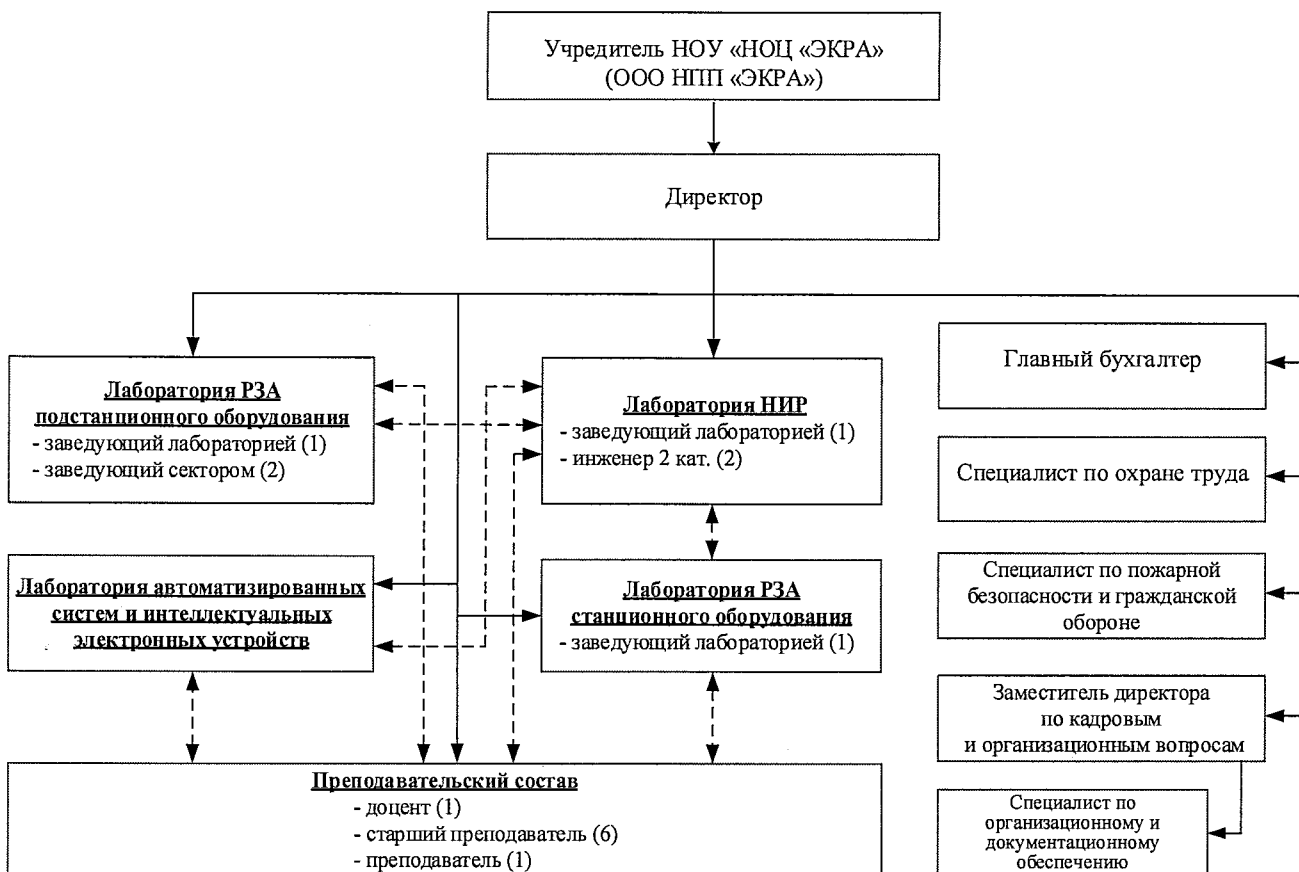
Учредитель НОУ «НОЦ «ЭКРА» (ООО НПП «ЭКРА»)

Директор

Лаборатория РЗА подстанционного оборудования
- заведующий лабораторией (1)
- заведующий сектором (2)

Лаборатория НИР
- заведующий лабораторией (1)
- инженер 2 кат. (2)

Лаборатория автоматизированных систем и интеллектуальных электронных устройств

Лаборатория РЗА станционного оборудования
- заведующий лабораторией (1)

Преподавательский состав
- доцент (1)
- старший преподаватель (6)
- преподаватель (1)

Главный бухгалтер

Специалист по охране труда

Специалист по пожарной безопасности и гражданской обороне

Заместитель директора по кадровым и организационным вопросам

Специалист по организационному и документационному обеспечению